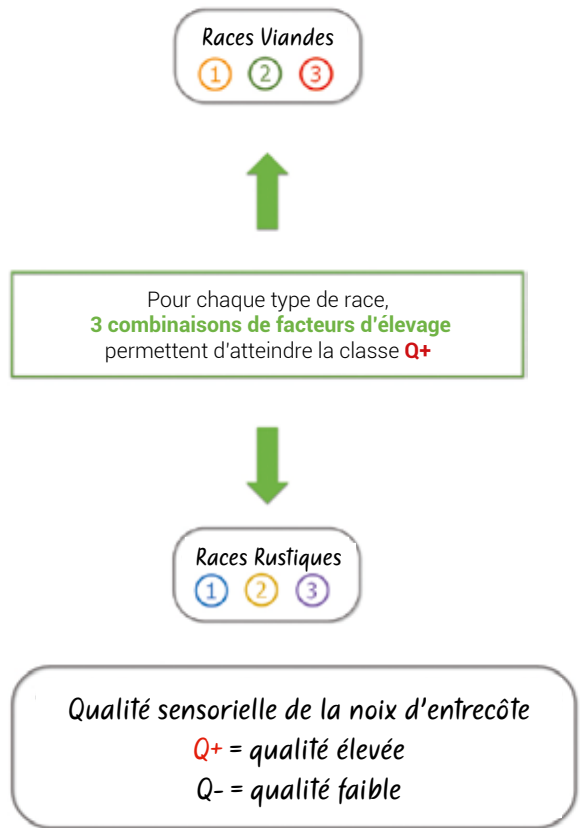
Races Viandes
1 2 3

Pour chaque type de race,
3 combinaisons de facteurs d'élevage
permettent d'atteindre la classe Q+

Races Rustiques
1 2 3

Qualité sensorielle de la noix d'entrecôte
Q+ = qualité élevée
Q- = qualité faible